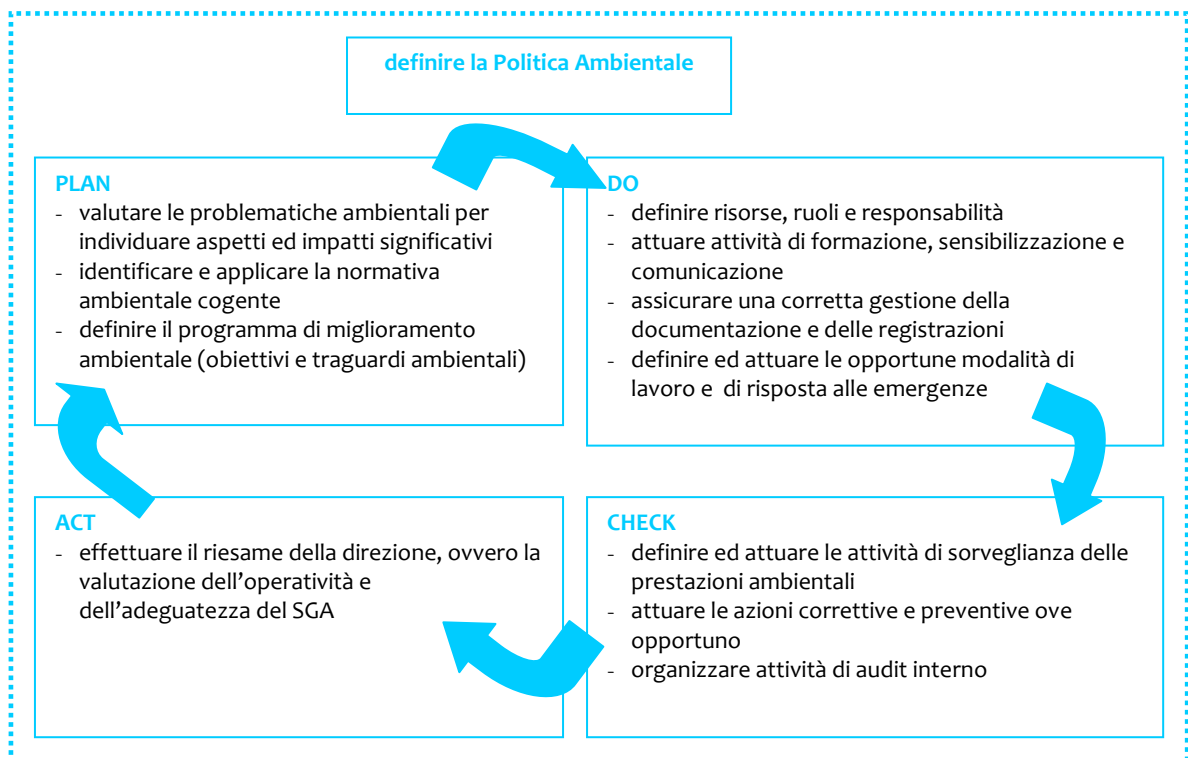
definire la Politica Ambientale

PLAN
- valutare le problematiche ambientali per individuare aspetti ed impatti significativi
- identificare e applicare la normativa ambientale cogente
- definire il programma di miglioramento ambientale (obiettivi e traguardi ambientali)

DO
- definire risorse, ruoli e responsabilità
- attuare attività di formazione, sensibilizzazione e comunicazione
- assicurare una corretta gestione della documentazione e delle registrazioni
- definire ed attuare le opportune modalità di lavoro e di risposta alle emergenze

ACT
- effettuare il riesame della direzione, ovvero la valutazione dell'operatività e dell'adeguatezza del SGA

CHECK
- definire ed attuare le attività di sorveglianza delle prestazioni ambientali
- attuare le azioni correttive e preventive ove opportuno
- organizzare attività di audit interno